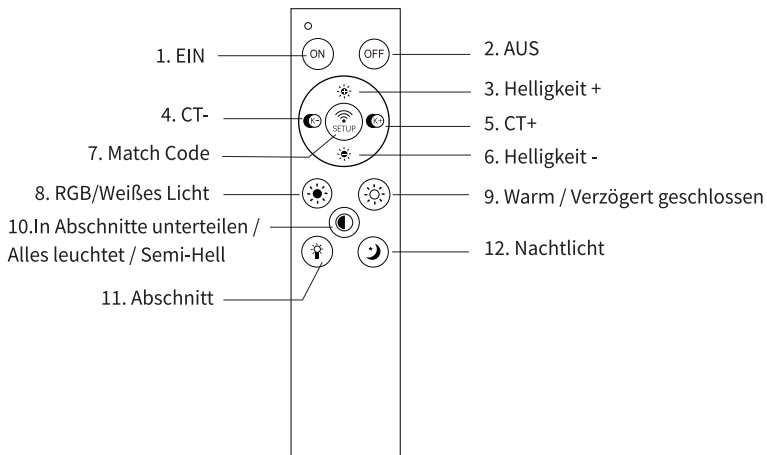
1. EIN

ON

OFF

2. AUS

3. Helligkeit +

4. CT-

5. CT+

7. Match Code

SETUP

6. Helligkeit -

8. RGB/Weißes Licht

9. Warm / Verzögert geschlossen

10.In Abschnitte unterteilen / Alles leuchtet / Semi-Hell

12. Nachtlicht

11. Abschnitt